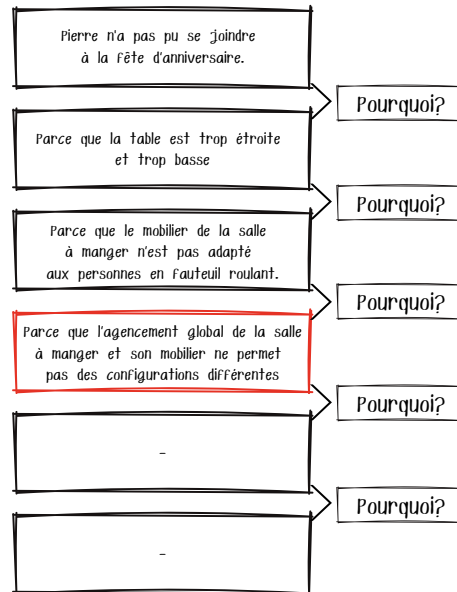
Pierre n'a pas pu se joindre à la fête d'anniversaire.

Pourquoi?

Parce que la table est trop étroite et trop basse

Pourquoi?

Parce que le mobilier de la salle à manger n'est pas adapté aux personnes en fauteuil roulant.

Pourquoi?

Parce que l'agencement global de la salle à manger et son mobilier ne permet pas des configurations différentes

Pourquoi?

-

Pourquoi?

-